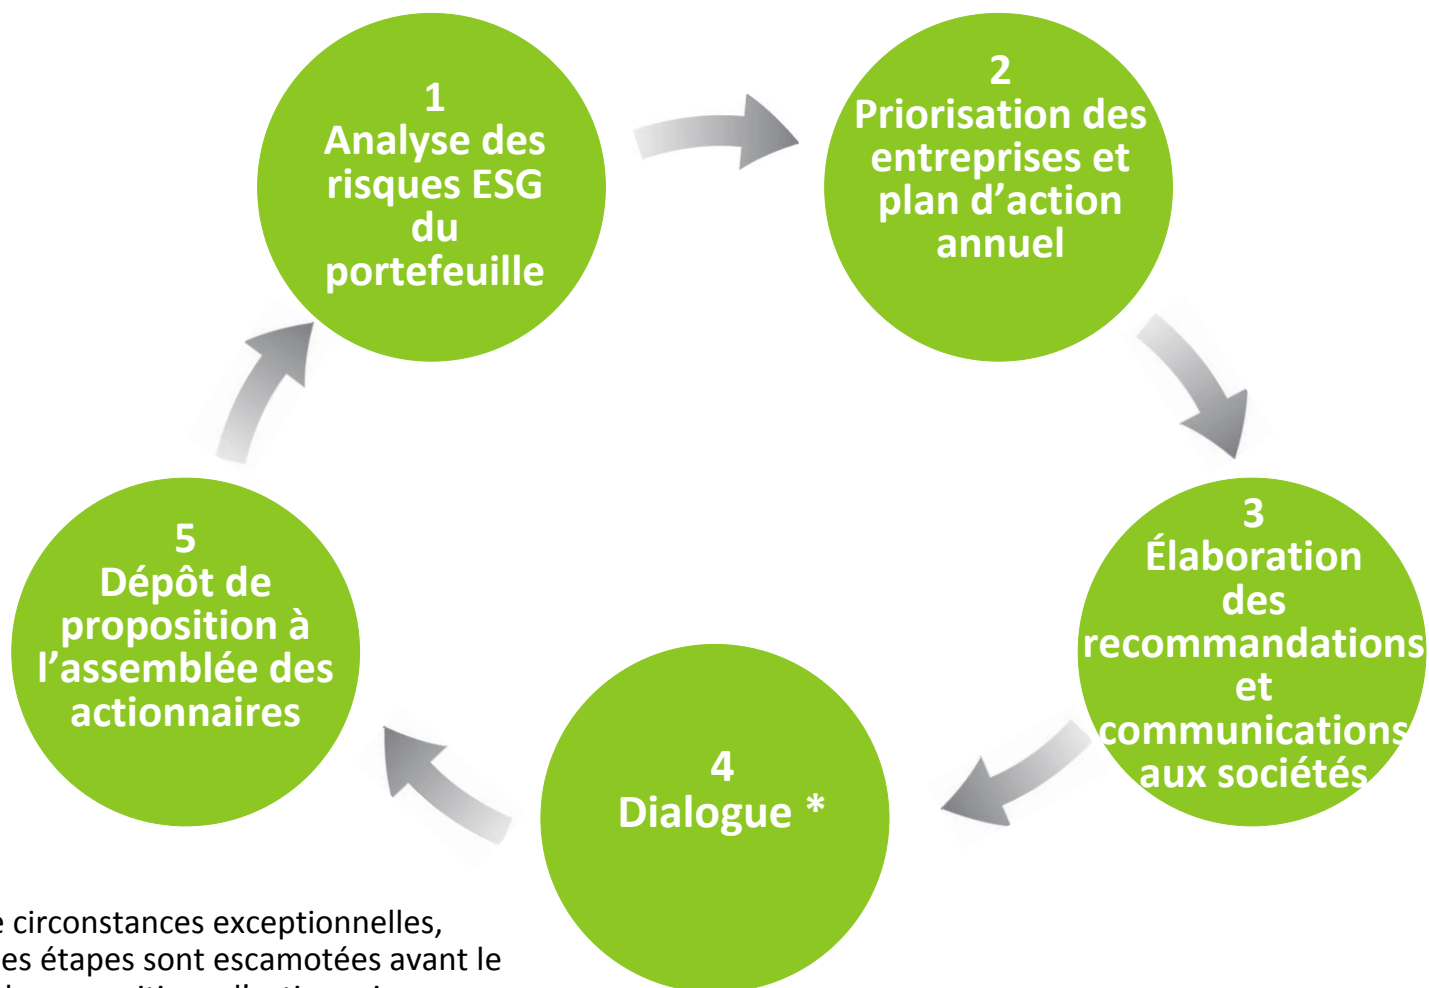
1
Analyse des risques ESG du portefeuille

2
Priorisation des entreprises et plan d'action annuel

3
Élaboration des recommandations et communications aux sociétés

4
Dialogue *

5
Dépôt de proposition à l'assemblée des actionnaires

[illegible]e circonstances exceptionnelles, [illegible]es étapes sont escamotées avant le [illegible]